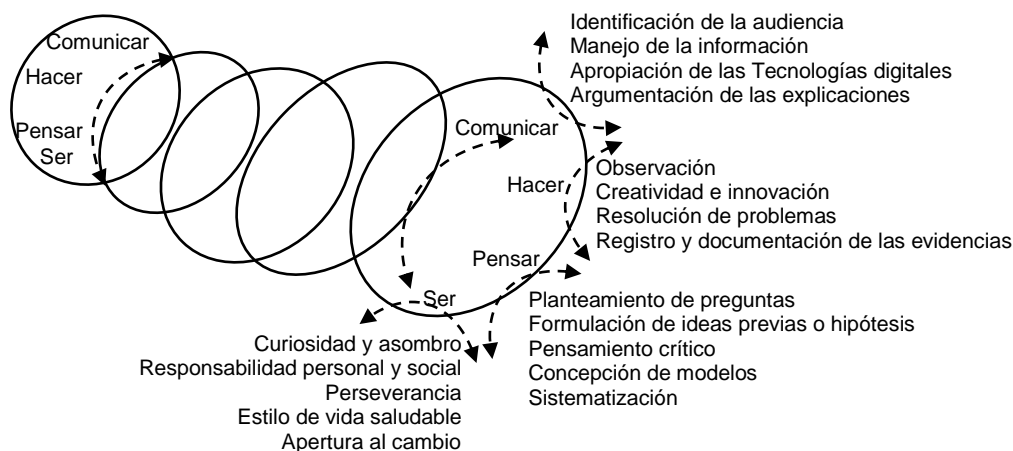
Comunicar
Hacer
Pensar
Ser

Identificación de la audiencia
Manejo de la información
Apropiación de las Tecnologías digitales
Argumentación de las explicaciones

Comunicar
Hacer
Pensar
Ser

Observación
Creatividad e innovación
Resolución de problemas
Registro y documentación de las evidencias

Planteamiento de preguntas
Formulación de ideas previas o hipótesis
Pensamiento crítico
Concepción de modelos
Sistematización

Curiosidad y asombro
Responsabilidad personal y social
Perseverancia
Estilo de vida saludable
Apertura al cambio